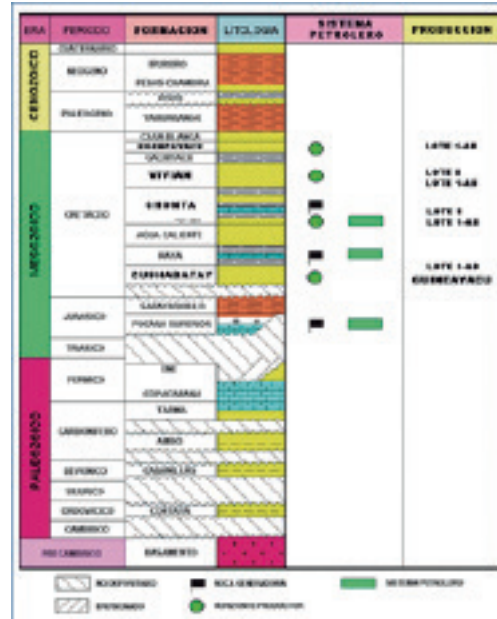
| ERA | PERIODO | FORMACION | LITOLOGIA | SISTEMA PETROLERO | PRODUCCION |
|---|---|---|---|---|---|
| CENOZOICO | CUATERNARIO | | | | |
| | NEOGENO | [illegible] | | | |
| | | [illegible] | | | |
| | PALEOGENO | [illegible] | | | |
| | | YAHUARANGO | | | |
| MESOZOICO | CRETACICO | CASA BLANCA | | | LOTE 1-AB |
| | | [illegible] | | | |
| | | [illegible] | | | |
| | | VIVIAN | | | LOTE 8 LOTE 1AB |
| | | CHONTA | | | LOTE 8 LOTE 1-AB |
| | | AGUA CALIENTE | | | |
| | | RAYA | | | |
| | | CUSHABATAY | | | LOTE 1-AB CUSHABATAY |
| | JURASICO | SARAYAQUILLO | | | |
| | | PUCARA SUPERIOR | | | |
| | TRIASICO | | | | |
| PALEOZOICO | PERMICO | ENE | | | |
| | | COPACABANA | | | |
| | CARBONIFERO | TARMA | | | |
| | | AMBO | | | |
| | DEVONICO | CABANILLAS | | | |
| | SILURICO | | | | |
| | ORDOVICICO | CONTAYA | | | |
| | CAMBRICO | | | | |
| | PRE CAMBRICO | BASAMENTO | | | |

NO DEPOSITADO — ROCA GENERADORA — SISTEMA PETROLERO
EROSIONADO — RESERVORIO PRODUCTOR